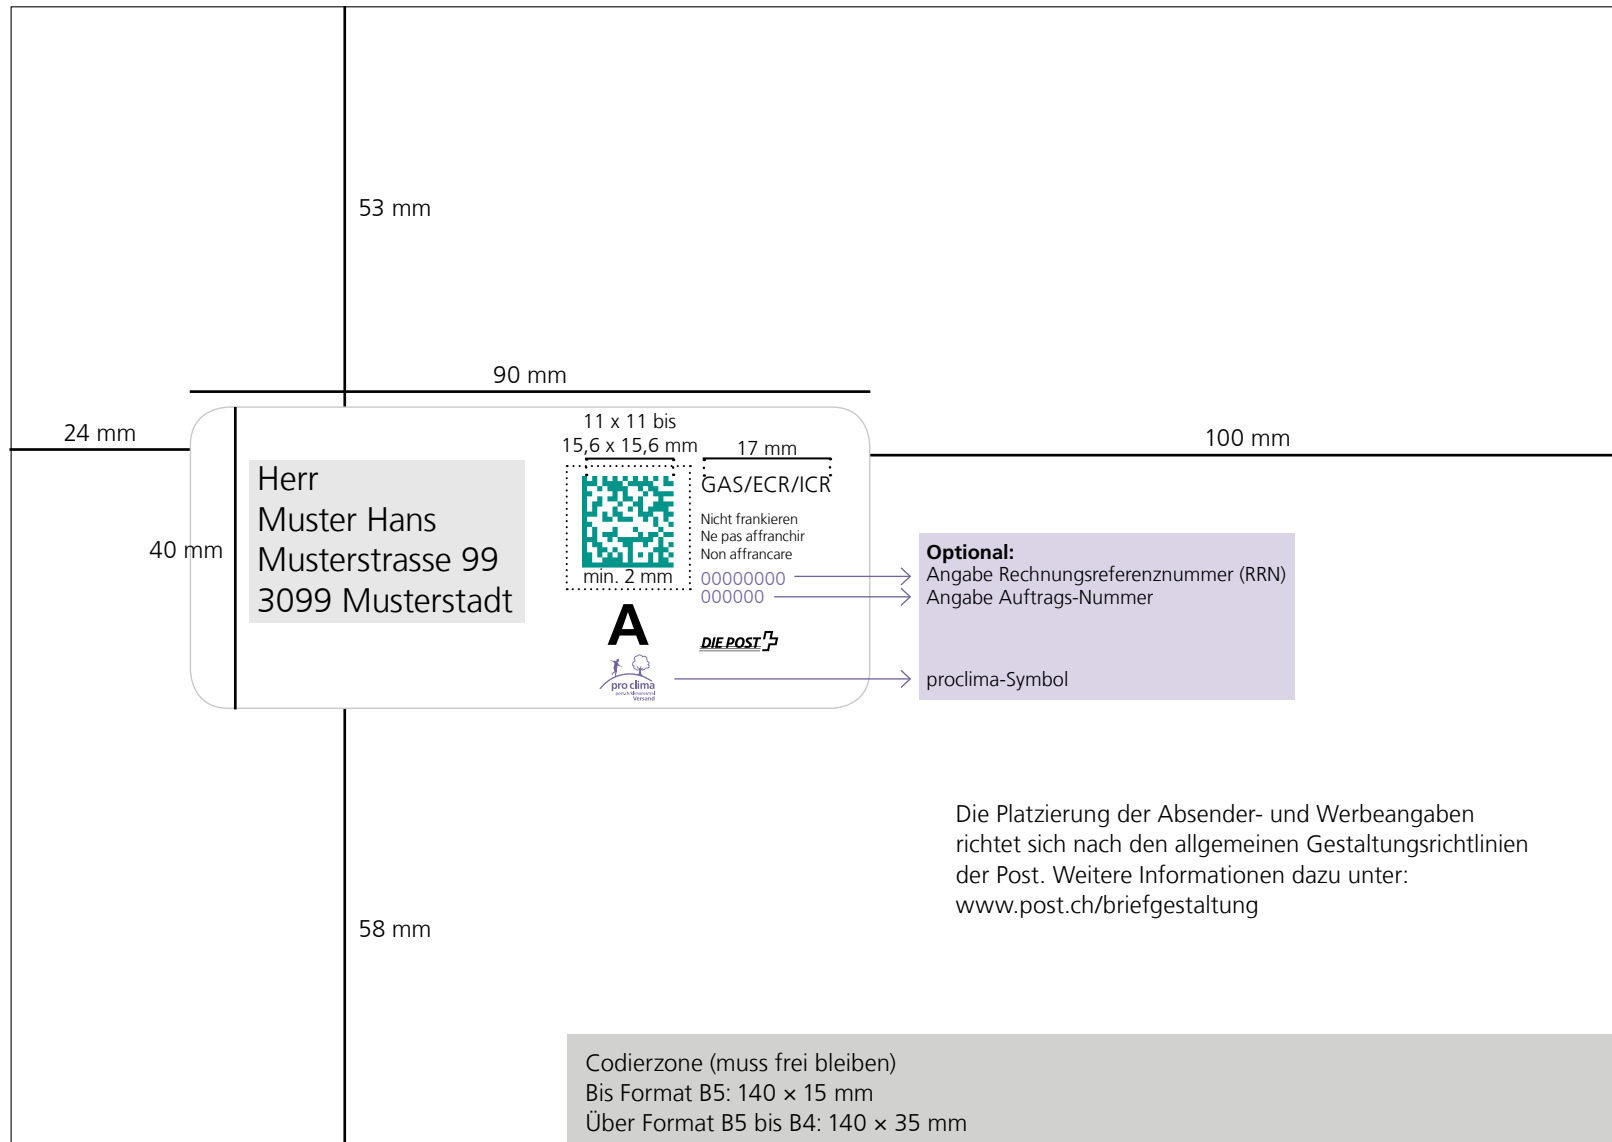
53 mm

90 mm

24 mm

11 x 11 bis
15,6 x 15,6 mm

17 mm

100 mm

40 mm

Herr
Muster Hans
Musterstrasse 99
3099 Musterstadt

GAS/ECR/ICR

Nicht frankieren
Ne pas affranchir
Non affrancare

min. 2 mm

00000000
000000

A

DIE POST

pro clima

Optional:
Angabe Rechnungsreferenznummer (RRN)
Angabe Auftrags-Nummer

proclima-Symbol

Die Platzierung der Absender- und Werbeangaben richtet sich nach den allgemeinen Gestaltungsrichtlinien der Post. Weitere Informationen dazu unter: www.post.ch/briefgestaltung

58 mm

Codierzone (muss frei bleiben)
Bis Format B5: 140 × 15 mm
Über Format B5 bis B4: 140 × 35 mm